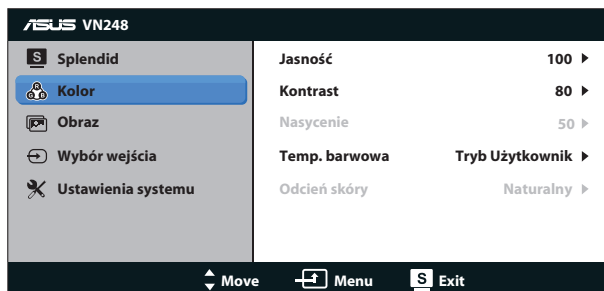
ASUS VN248

S Splendid
Kolor
Obraz
Wybór wejścia
Ustawienia systemu

| | |
|---|---|
| Jasność | 100 ▸ |
| Kontrast | 80 ▸ |
| Nasycenie | 50 ▸ |
| Temp. barwowa | Tryb Użytkownik ▸ |
| Odcień skóry | Naturalny ▸ |

Move Menu S Exit